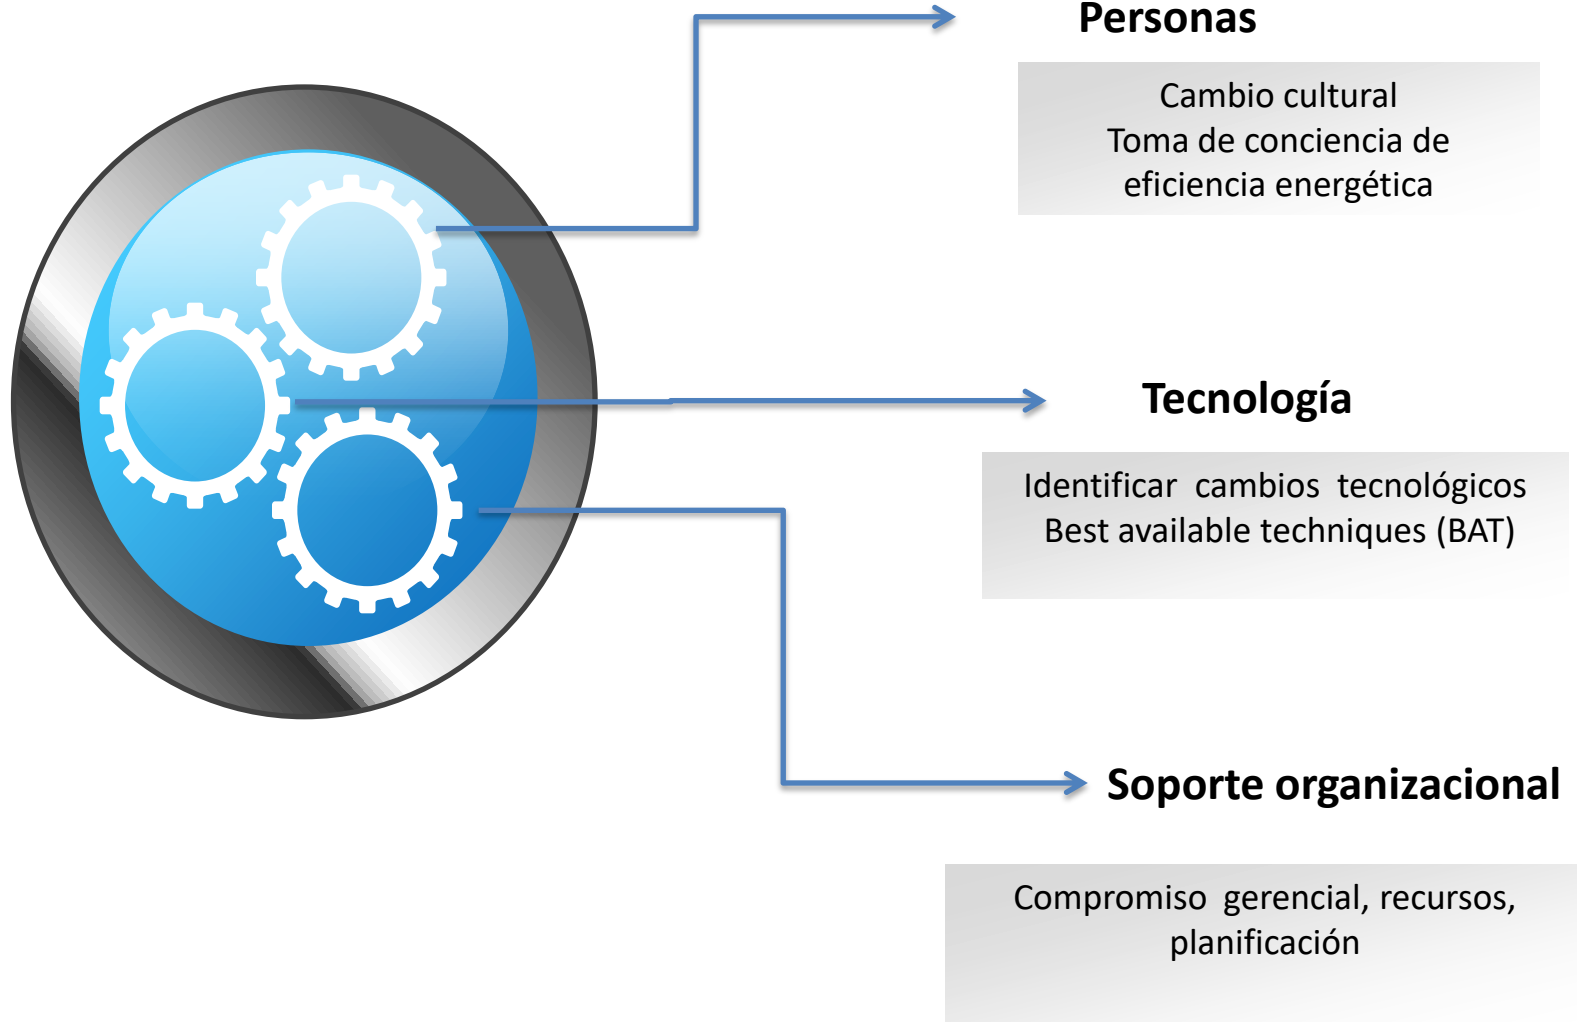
Personas

Cambio cultural
Toma de conciencia de eficiencia energética

Tecnología

Identificar cambios tecnológicos
Best available techniques (BAT)

Soporte organizacional

Compromiso gerencial, recursos, planificación